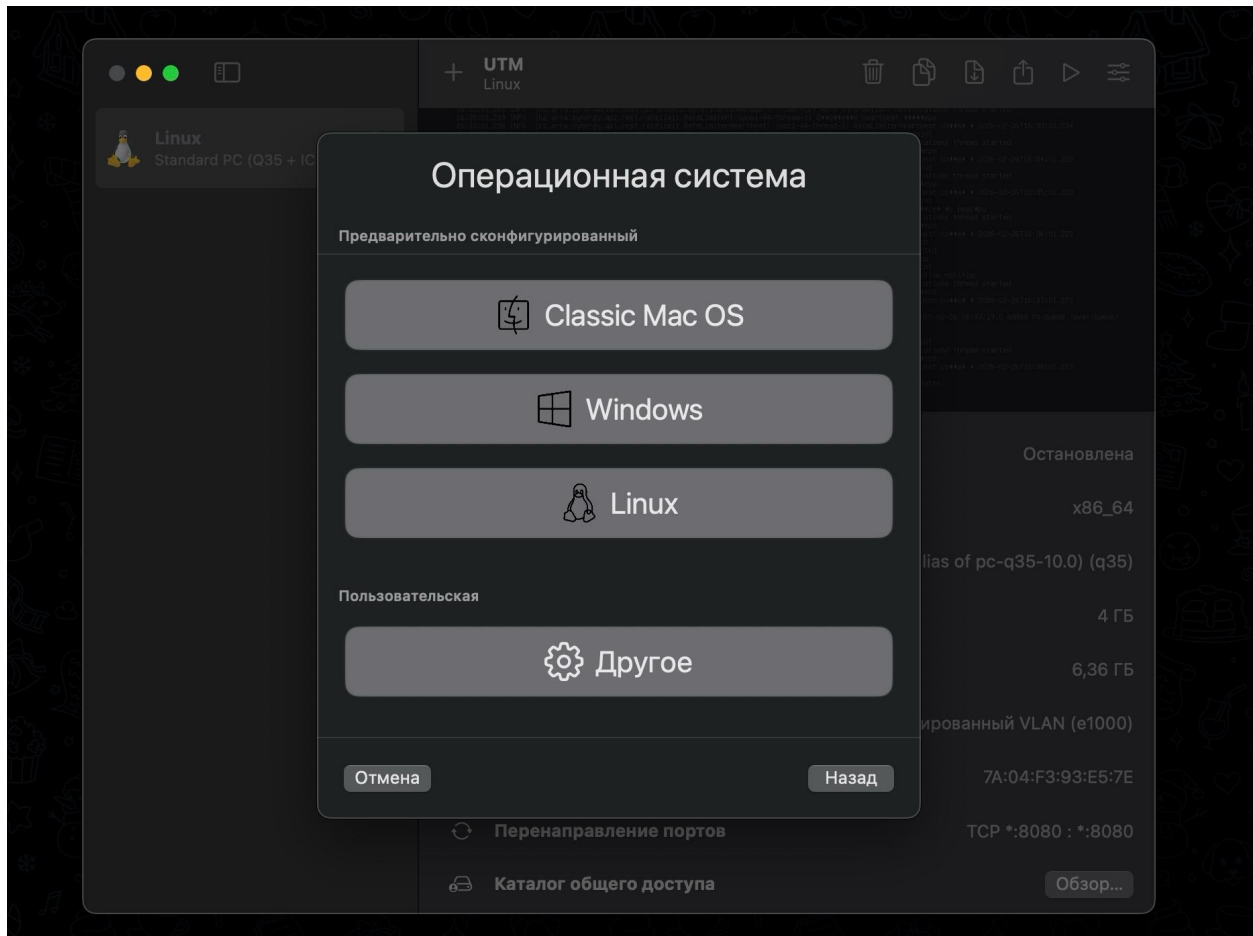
UTM
Linux

Linux
Standard PC (Q35 + IC

Операционная система

Предварительно сконфигурированный

Classic Mac OS

Windows

Linux

Пользовательская

Другое

Отмена

Назад

Остановлена

x86_64

lias of pc-q35-10.0) (q35)

4 ГБ

6,36 ГБ

ированный VLAN (e1000)

7A:04:F3:93:E5:7E

Перенаправление портов

TCP *:8080 : *:8080

Каталог общего доступа

Обзор...